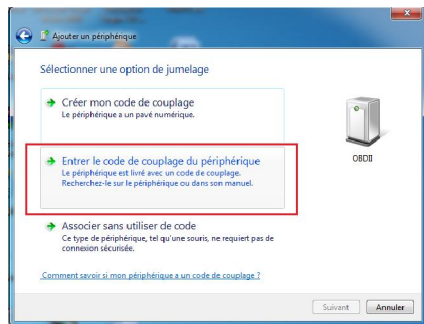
Ajouter un périphérique

Sélectionner une option de jumelage

Créer mon code de couplage
Le périphérique a un pavé numérique.

Entrer le code de couplage du périphérique
Le périphérique est livré avec un code de couplage. Recherchez-le sur le périphérique ou dans son manuel.

Associer sans utiliser de code
Ce type de périphérique, tel qu'une souris, ne requiert pas de connexion sécurisée.

OBDII

Comment savoir si mon périphérique a un code de couplage ?

Suivant
Annuler